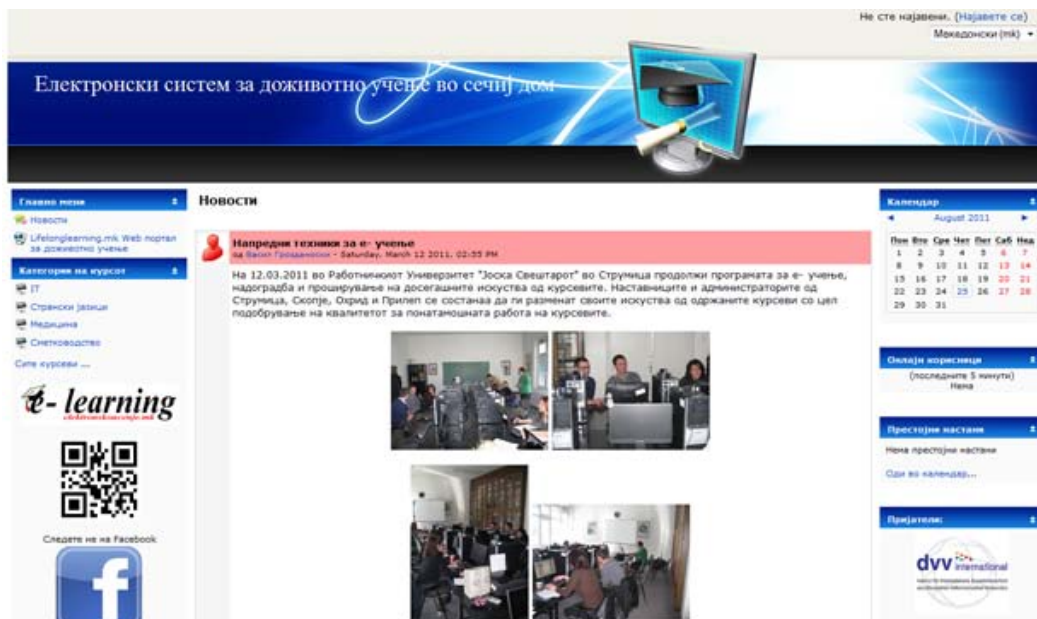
Не сте најавени. (Најавете се)
Македонски (mk)

Електронски систем за доживотно учење во сечиј дом

Главно мени
Новости
Lifelonglearning.mk Web портал за доживотно учење

Категории на курсот
IT
Странски јазици
Медицина
Сметководство
Сите курсеви ...

e- learning

Следете не на Facebook

Новости

Напредни техники за е- учење
од Васил Гроздановски - Saturday, March 12 2011, 02:55 PM

На 12.03.2011 во Работничкиот Универзитет "Јоска Свештарот" во Струмица продолжи програмата за е- учење, надоградба и проширување на досегашните искуства од курсевите. Наставниците и администраторите од Струмица, Скопје, Охрид и Прилеп се состанаа да ги разменат своите искуства од одржаните курсеви со цел подобрување на квалитетот за понатамошната работа на курсевите.

Календар
August 2011

| Пон | Вто | Сре | Чет | Пет | Саб | Нед |
|---|---|---|---|---|---|---|
| 1 | 2 | 3 | 4 | 5 | 6 | 7 |
| 8 | 9 | 10 | 11 | 12 | 13 | 14 |
| 15 | 16 | 17 | 18 | 19 | 20 | 21 |
| 22 | 23 | 24 | 25 | 26 | 27 | 28 |
| 29 | 30 | 31 | | | | |

Онлајн корисници
(последните 5 минути)
Нема

Престојни настани
Нема престојни настани
Оди во календар...

Пријатели
dvv international